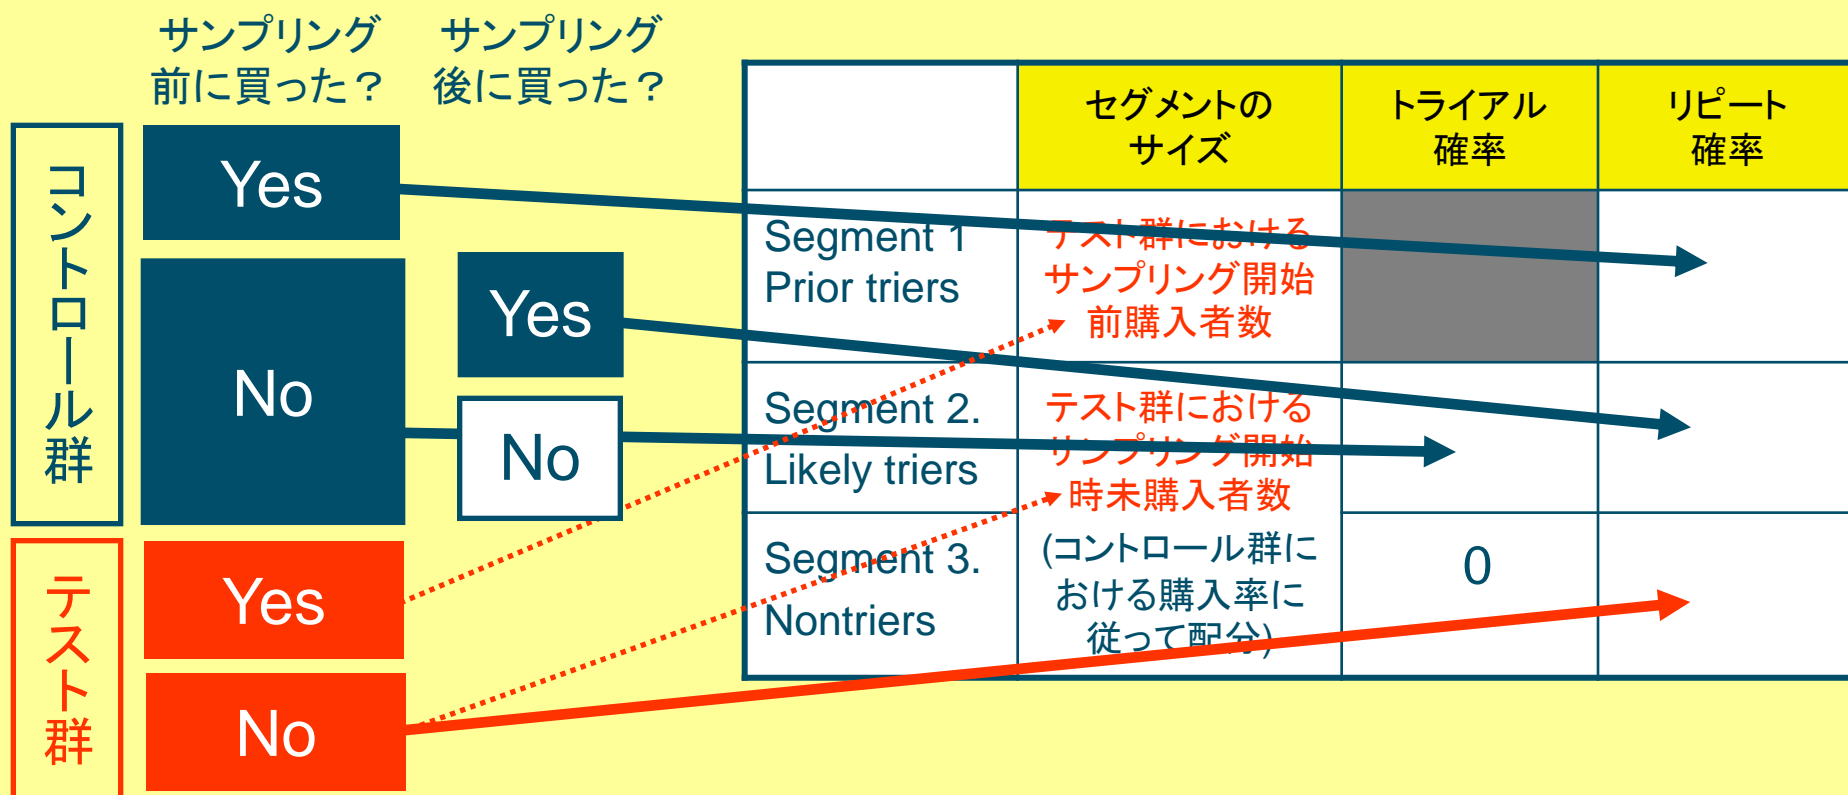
サンプリング前に買った？

サンプリング後に買った？

コントロール群

Yes

No

Yes

No

テスト群

Yes

No

| | セグメントのサイズ | トライアル確率 | リピート確率 |
|---|---|---|---|
| Segment 1 Prior triers | テスト群におけるサンプリング開始前購入者数 | | |
| Segment 2. Likely triers | テスト群におけるサンプリング開始時未購入者数 (コントロール群における購入率に従って配分) | | |
| Segment 3. Nontriers | | 0 | |